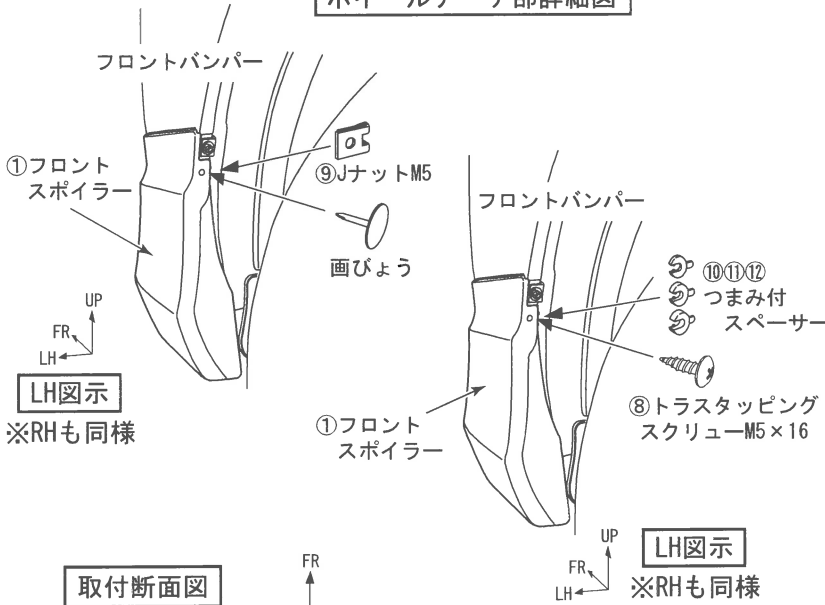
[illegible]部詳細図

フロントバンパー

①フロント
スポイラー

⑨Jナットm5

画びょう

UP
FR
LH

LH図示
※RHも同様

フロントバンパー

⑩⑪⑫
つまみ付
スペーサー

⑧トラスタッピング
スクリューM5×16

①フロント
スポイラー

UP
FR
LH

LH図示
※RHも同様

取付断面図

FR